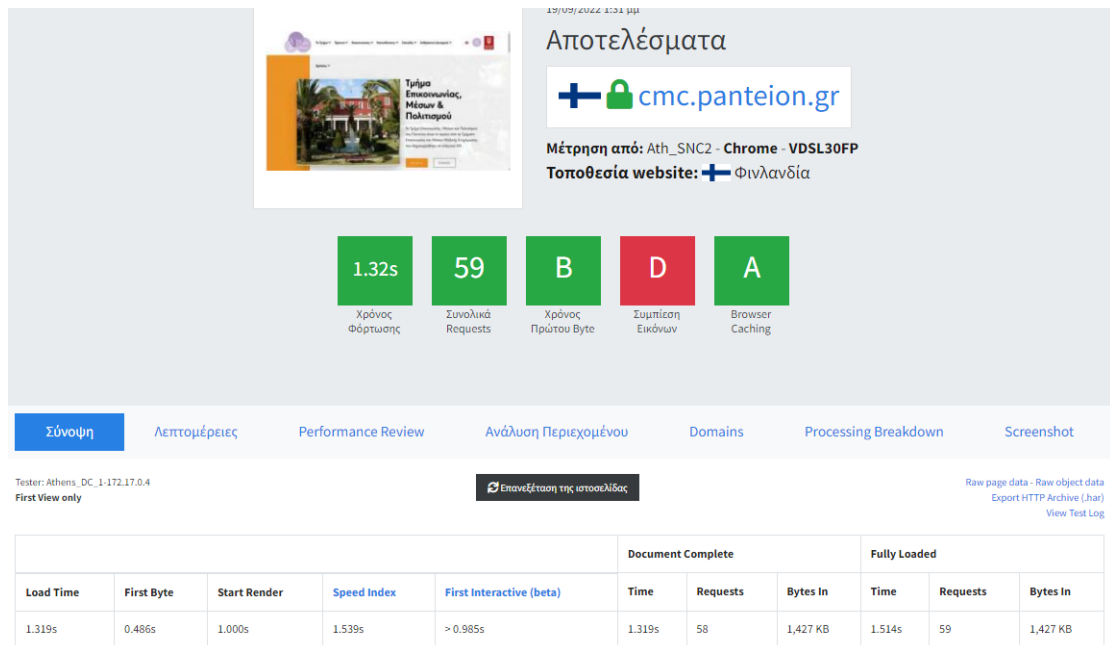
19/09/2022 1:31 μμ

Αποτελέσματα

cmc.panteion.gr

Μέτρηση από: Ath_SNC2 - Chrome - VDSL30FP
Τοποθεσία website: Φινλανδία

Τμήμα Επικοινωνίας, Μέσων & Πολιτισμού

| 1.32s | 59 | B | D | A |
|---|---|---|---|---|
| Χρόνος Φόρτωσης | Συνολικά Requests | Χρόνος Πρώτου Byte | Συμπίεση Εικόνων | Browser Caching |

Σύνοψη | Λεπτομέρειες | Performance Review | Ανάλυση Περιεχομένου | Domains | Processing Breakdown | Screenshot

Tester: Athens_DC_1-172.17.0.4
First View only

Επανεξέταση της ιστοσελίδας

Raw page data - Raw object data
Export HTTP Archive (.har)
View Test Log

| | | | | | Document Complete | | | Fully Loaded | | |
|---|---|---|---|---|---|---|---|---|---|---|
| Load Time | First Byte | Start Render | Speed Index | First Interactive (beta) | Time | Requests | Bytes In | Time | Requests | Bytes In |
| 1.319s | 0.486s | 1.000s | 1.539s | > 0.985s | 1.319s | 58 | 1,427 KB | 1.514s | 59 | 1,427 KB |